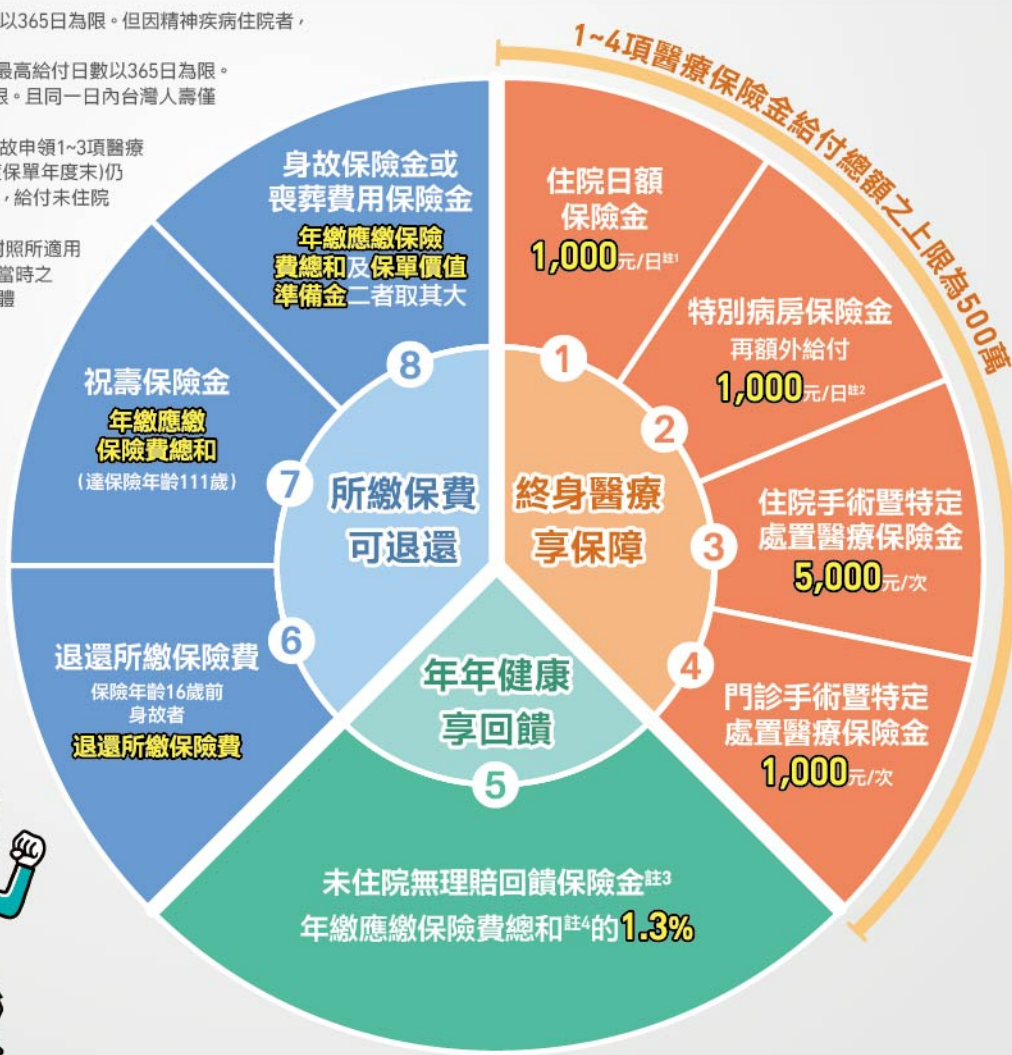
以365日為限。但因精神疾病住院者，

最高給付日數以365日為限。
限。且同一日內台灣人壽僅

故申領1~3項醫療
(保單年度末)仍
，給付未住院

對照所適用
當時之
體

1~4項醫療保險金給付總額之上限為500萬

住院日額保險金
1,000元/日$^{註1}$

特別病房保險金
再額外給付
1,000元/日$^{註2}$

住院手術暨特定處置醫療保險金
5,000元/次

門診手術暨特定處置醫療保險金
1,000元/次

未住院無理賠回饋保險金$^{註3}$
年繳應繳保險費總和$^{註4}$的1.3%

退還所繳保險費
保險年齡16歲前身故者
退還所繳保險費

祝壽保險金
年繳應繳保險費總和
(達保險年齡111歲)

身故保險金或喪葬費用保險金
年繳應繳保險費總和及保單價值準備金二者取其大

1
2
3
4
5
6
7
8

所繳保費可退還

終身醫療享保障

年年健康享回饋